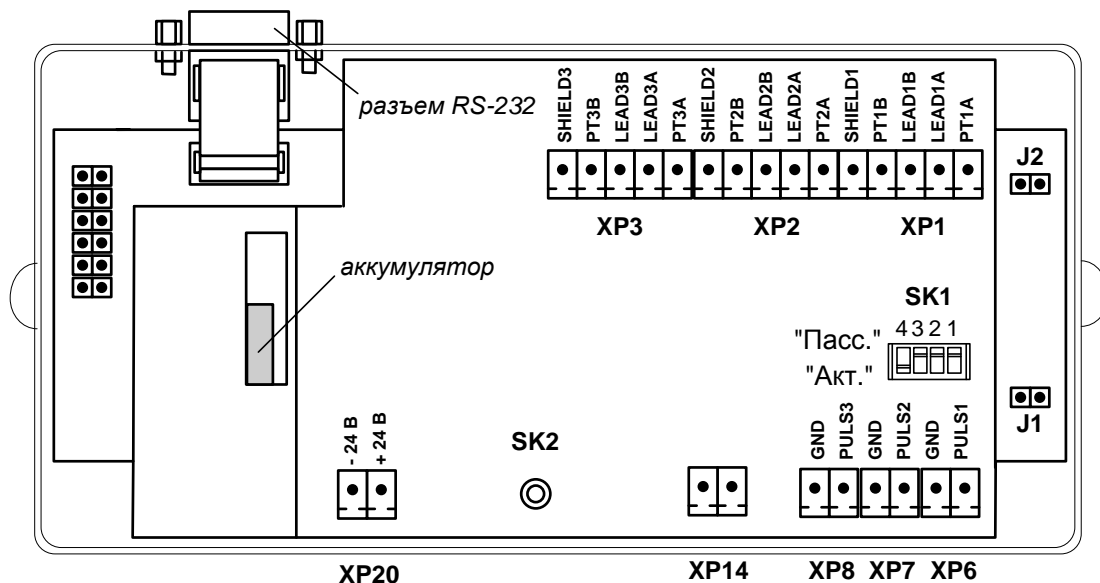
разъем RS-232

SHIELD3 PT3B LEAD3B LEAD3A PT3A SHIELD2 PT2B LEAD2B LEAD2A PT2A SHIELD1 PT1B LEAD1B LEAD1A PT1A

J2

XP3 XP2 XP1

аккумулятор

SK1

4 3 2 1

"Пасс."

"Акт."

J1

- 24 В + 24 В

SK2

GND PULS3 GND PULS2 GND PULS1

XP20 XP14 XP8 XP7 XP6